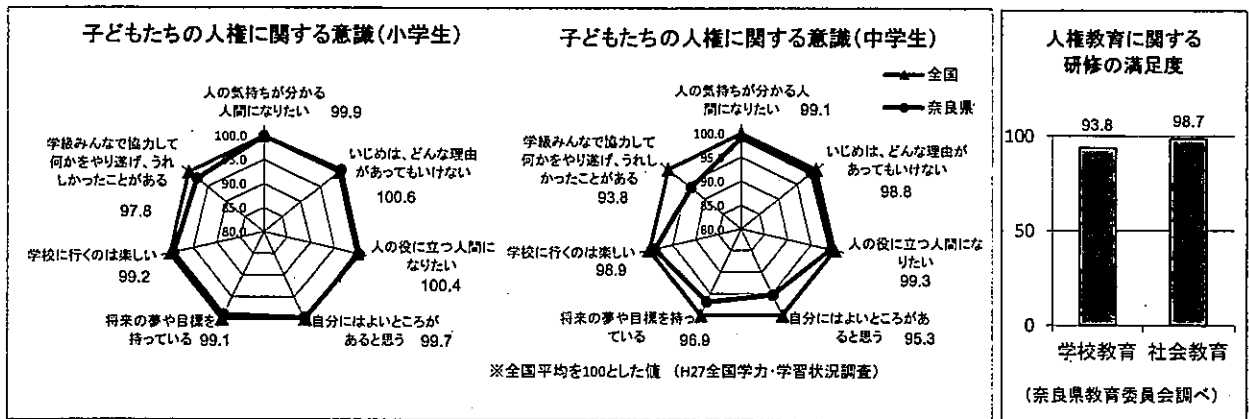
子どもたちの人権に関する意識(小学生)

人の気持ちが分かる人間になりたい 99.9
いじめは、どんな理由があってもいけない 100.6
人の役に立つ人間になりたい 100.4
自分にはよいところがあると思う 99.7
将来の夢や目標を持っている 99.1
学校に行くのは楽しい 99.2
学級みんなで協力して何かをやり遂げ、うれしかったことがある 97.8

100.0
95.0
90.0
85.0
80.0

子どもたちの人権に関する意識(中学生)

人の気持ちが分かる人間になりたい 99.1
いじめは、どんな理由があってもいけない 98.8
人の役に立つ人間になりたい 99.3
自分にはよいところがあると思う 95.3
将来の夢や目標を持っている 96.9
学校に行くのは楽しい 98.9
学級みんなで協力して何かをやり遂げ、うれしかったことがある 93.8

100.0
95
90.0
85.0
80.0

全国
奈良県

※全国平均を100とした値 (H27全国学力・学習状況調査)

人権教育に関する研修の満足度

100
50
0

93.8
98.7

学校教育
社会教育

(奈良県教育委員会調べ)